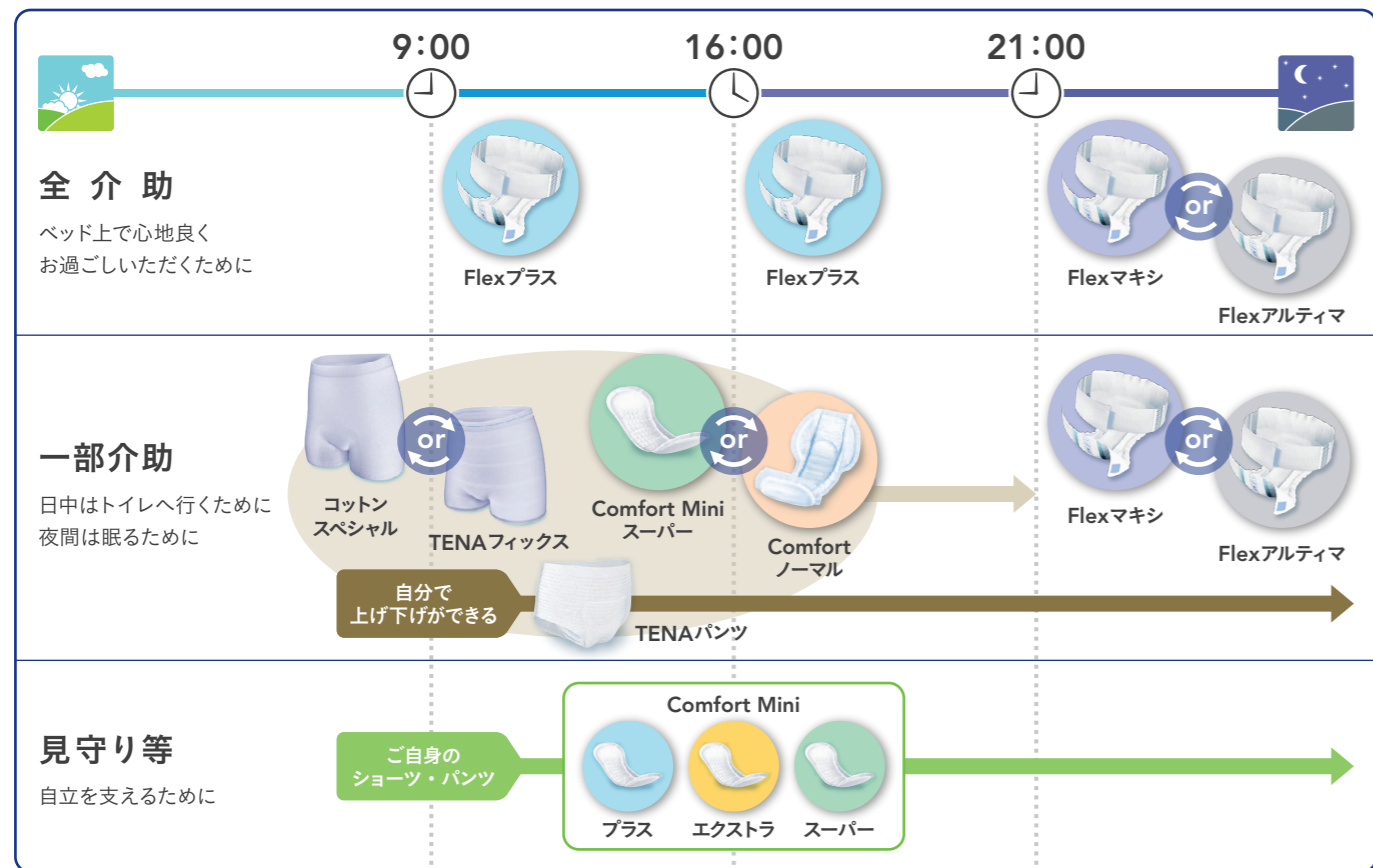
9:00
16:00
21:00

全 介 助
ベッド上で心地良く
お過ごしいただくために

Flexプラス
Flexプラス
Flexマキシ
or
Flexアルティマ

一部介助
日中はトイレへ行くために
夜間は眠るために

コットン
スペシャル
or
TENAフィックス
Comfort Mini
スーパー
or
Comfort
ノーマル
Flexマキシ
or
Flexアルティマ

自分で
上げ下げができる
TENAパンツ

見守り等
自立を支えるために

ご自身の
ショーツ・パンツ
Comfort Mini
プラス
エクストラ
スーパー